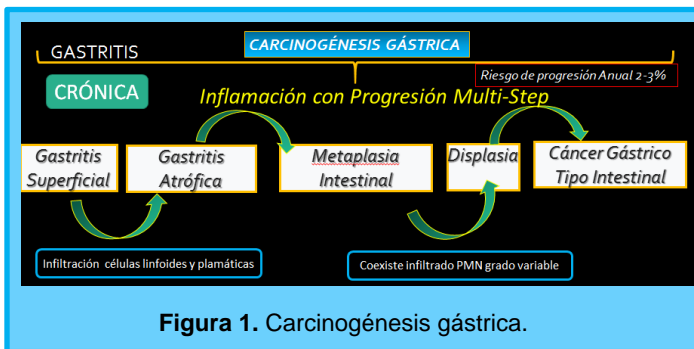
GASTRITIS

CARCINOGÉNESIS GÁSTRICA

CRÓNICA

Riesgo de progresión Anual 2-3%

Inflamación con Progresión Multi-Step

Gastritis Superficial

Gastritis Atrófica

Metaplasia Intestinal

Displasia

Cáncer Gástrico Tipo Intestinal

Infiltración células linfoides y plamáticas

Coexiste infiltrado PMN grado variable

**Figura 1.** Carcinogénesis gástrica.